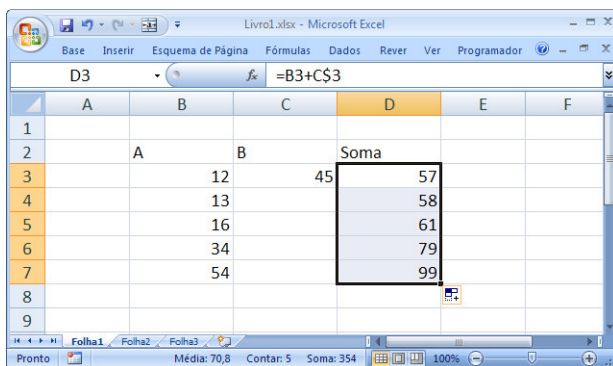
Livro1.xlsx - Microsoft Excel

Base Inserir Esquema de Página Fórmulas Dados Rever Ver Programador

D3 $f_x$ =B3+C$3

| | A | B | C | D | E | F |
|---|---|---|---|---|---|---|
| 1 | | | | | | |
| 2 | | A | B | Soma | | |
| 3 | | 12 | 45 | 57 | | |
| 4 | | 13 | | 58 | | |
| 5 | | 16 | | 61 | | |
| 6 | | 34 | | 79 | | |
| 7 | | 54 | | 99 | | |
| 8 | | | | | | |
| 9 | | | | | | |

Folha1 Folha2 Folha3

Pronto Média: 70,8 Contar: 5 Soma: 354 100%